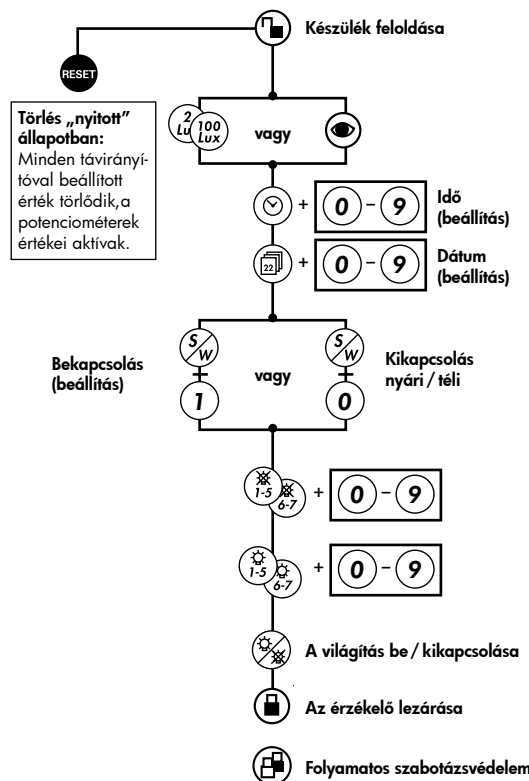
Készülék feloldása

RESET

Törlés „nyitott” állapotban:
Minden távirányítóval beállított érték törlődik,a potenciométerek értékei aktívak.

2 Lux 100 Lux vagy

+ 0 – 9 Idő (beállítás)

22 + 0 – 9 Dátum (beállítás)

S/W S/W
Bekapcsolás (beállítás) 1 vagy 0 Kikapcsolás nyári / téli

1-5 6-7 + 0 – 9

1-5 6-7 + 0 – 9

A világítás be / kikapcsolása

Az érzékelő lezárása

Folyamatos szabotázsvédelem